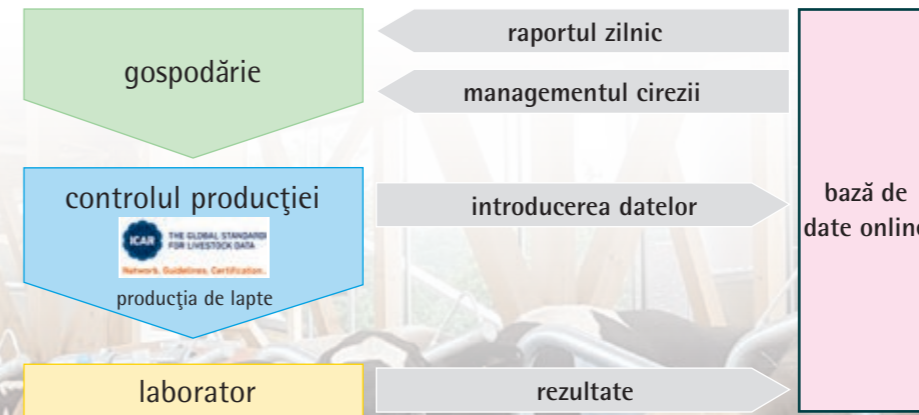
gospodărie

raportul zilnic

managementul cirezii

controlul producţiei

ICAR THE GLOBAL STANDARD FOR LIVESTOCK DATA

Network. Guidelines. Certification.

producţia de lapte

introducerea datelor

bază de date onlin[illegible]

laborator

rezultate